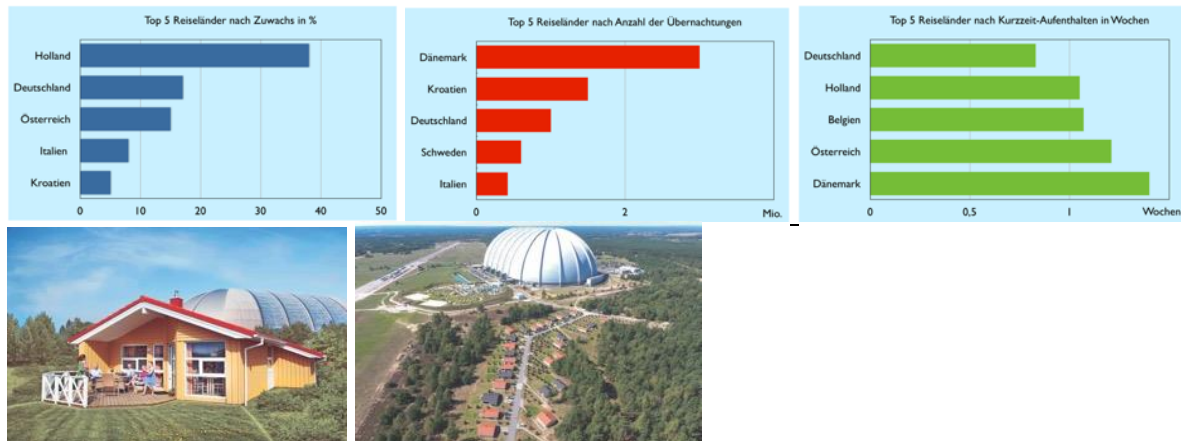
Top 5 Reiseländer nach Zuwachs in %

Holland
Deutschland
Österreich
Italien
Kroatien

0 10 20 30 40 50

Top 5 Reiseländer nach Anzahl der Übernachtungen

Dänemark
Kroatien
Deutschland
Schweden
Italien

0 2 Mio.

Top 5 Reiseländer nach Kurzzeit-Aufenthalten in Wochen

Deutschland
Holland
Belgien
Österreich
Dänemark

0 0,5 1 Wochen